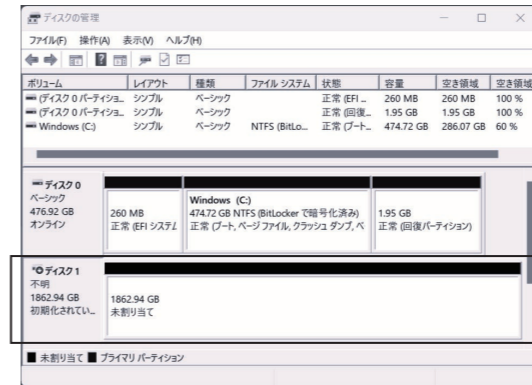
ディスクの管理

ファイル(F) 操作(A) 表示(V) ヘルプ(H)

| ボリューム | レイアウト | 種類 | ファイル システム | 状態 | 容量 | 空き領域 | 空き領域 |
|---|---|---|---|---|---|---|---|
| (ディスク 0 パーティショ... | シンプル | ベーシック | | 正常 (EFI ... | 260 MB | 260 MB | 100 % |
| (ディスク 0 パーティショ... | シンプル | ベーシック | | 正常 (回復... | 1.95 GB | 1.95 GB | 100 % |
| Windows (C:) | シンプル | ベーシック | NTFS (BitLo... | 正常 (ブート... | 474.72 GB | 286.07 GB | 60 % |

ディスク 0
ベーシック
476.92 GB
オンライン

260 MB
正常 (EFI システ

Windows (C:)
474.72 GB NTFS (BitLocker で暗号化済み)
正常 (ブート, ページ ファイル, クラッシュ ダンプ, ベ

1.95 GB
正常 (回復パーティション)

ディスク 1
不明
1862.94 GB
初期化されてい...

1862.94 GB
未割り当て

■ 未割り当て ■ プライマリ パーティション